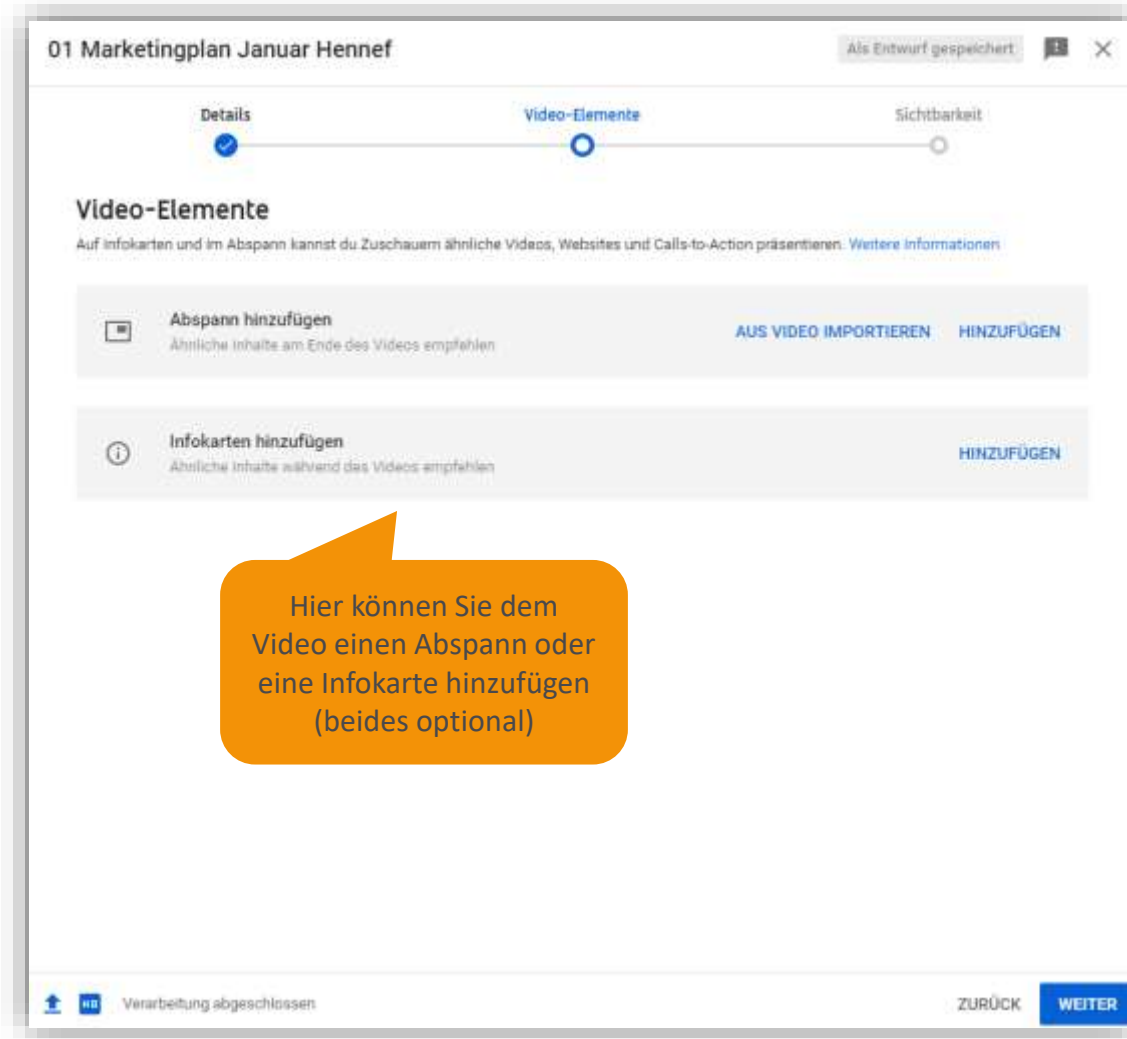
01 Marketingplan Januar Hennef

Als Entwurf gespeichert

Details

Video-Elemente

Sichtbarkeit

Video-Elemente

Auf Infokarten und im Abspann kannst du Zuschauern ähnliche Videos, Websites und Calls-to-Action präsentieren. Weitere Informationen

Abspann hinzufügen

Ähnliche Inhalte am Ende des Videos empfehlen

AUS VIDEO IMPORTIEREN

HINZUFÜGEN

Infokarten hinzufügen

Ähnliche Inhalte während des Videos empfehlen

HINZUFÜGEN

Hier können Sie dem Video einen Abspann oder eine Infokarte hinzufügen (beides optional)

HD

Verarbeitung abgeschlossen

ZURÜCK

WEITER